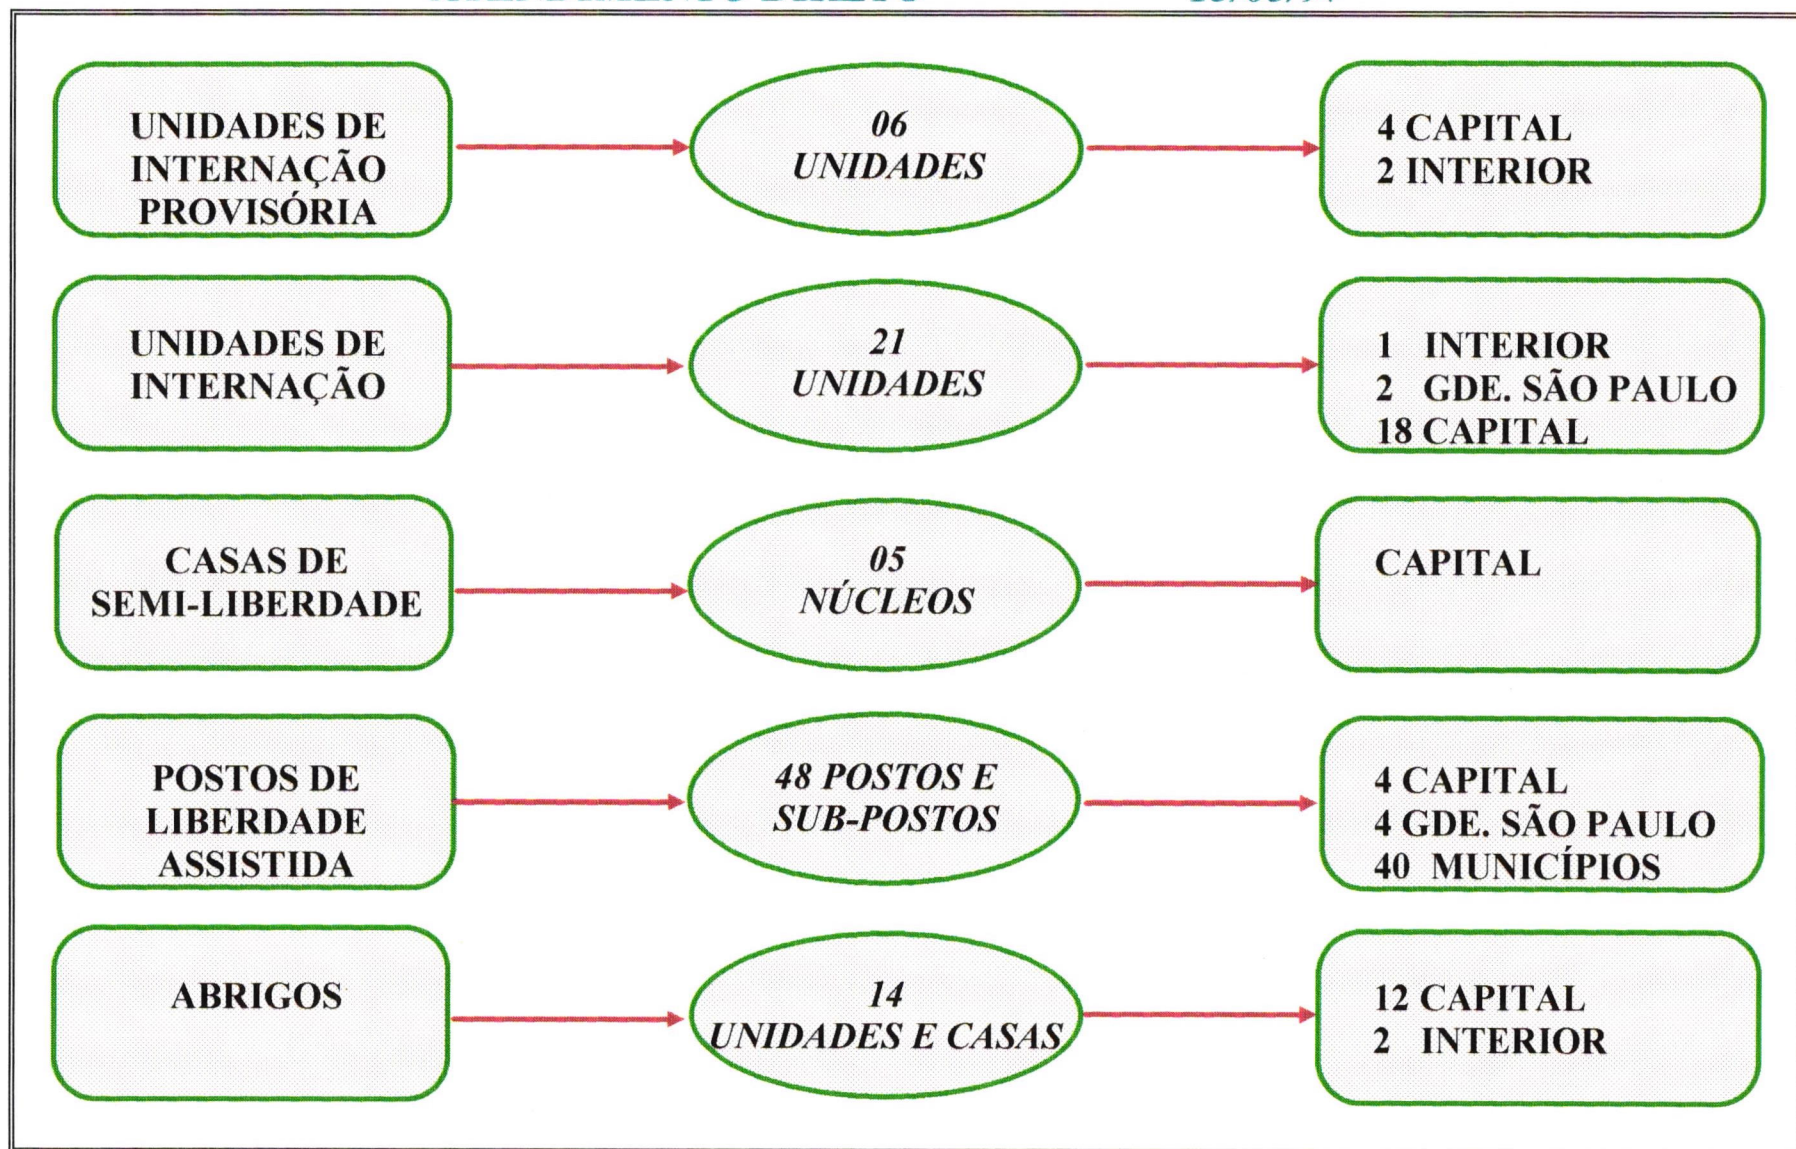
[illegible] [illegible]

UNIDADES DE INTERNAÇÃO PROVISÓRIA

06 UNIDADES

4 CAPITAL
2 INTERIOR

UNIDADES DE INTERNAÇÃO

21 UNIDADES

1 INTERIOR
2 GDE. SÃO PAULO
18 CAPITAL

CASAS DE SEMI-LIBERDADE

05 NÚCLEOS

CAPITAL

POSTOS DE LIBERDADE ASSISTIDA

48 POSTOS E SUB-POSTOS

4 CAPITAL
4 GDE. SÃO PAULO
40 MUNICÍPIOS

ABRIGOS

14 UNIDADES E CASAS

12 CAPITAL
2 INTERIOR